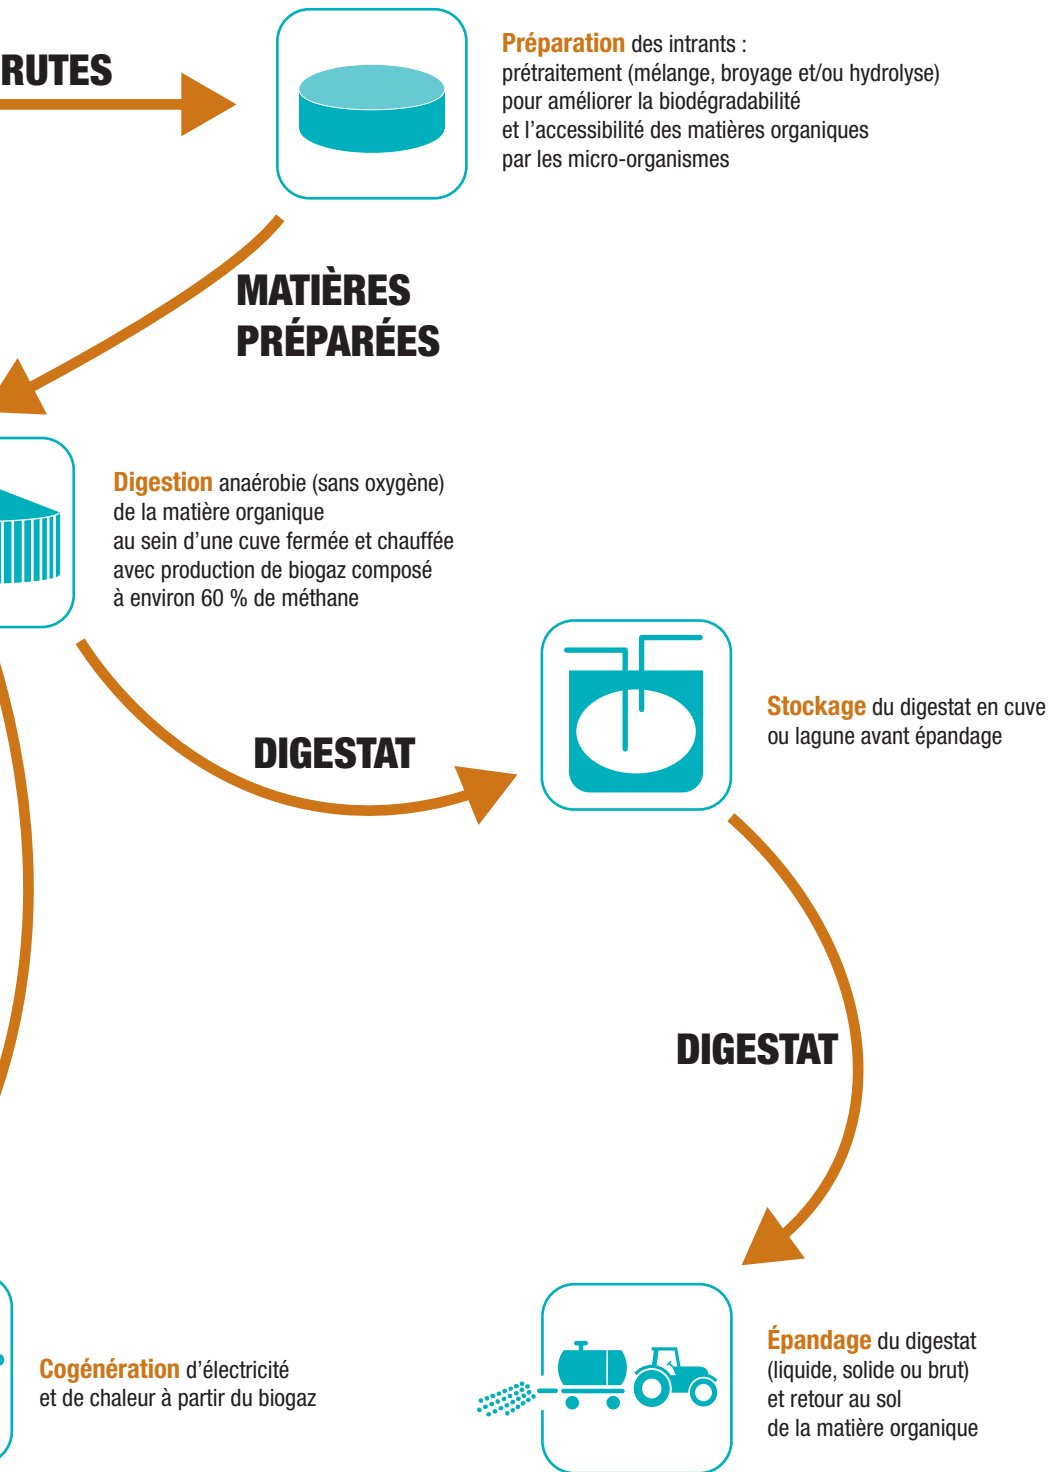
RUTES

Préparation des intrants : prétraitement (mélange, broyage et/ou hydrolyse) pour améliorer la biodégradabilité et l'accessibilité des matières organiques par les micro-organismes

MATIÈRES PRÉPARÉES

Digestion anaérobie (sans oxygène) de la matière organique au sein d'une cuve fermée et chauffée avec production de biogaz composé à environ 60 % de méthane

DIGESTAT

Stockage du digestat en cuve ou lagune avant épandage

DIGESTAT

Cogénération d'électricité et de chaleur à partir du biogaz

Épandage du digestat (liquide, solide ou brut) et retour au sol de la matière organique